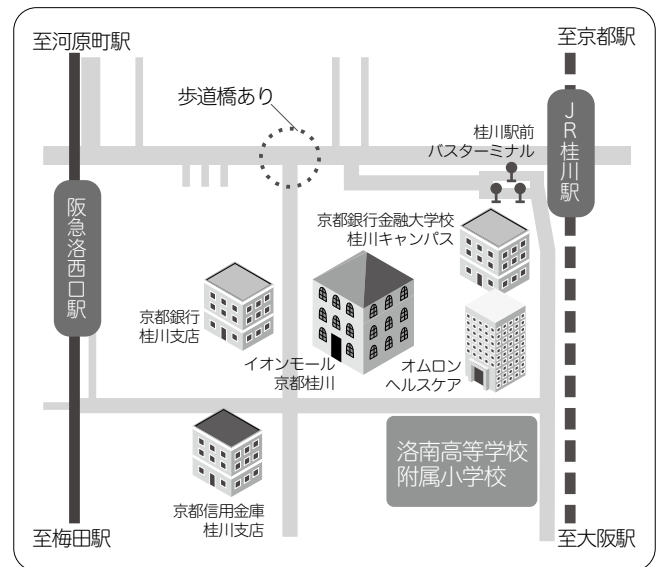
至河原町駅

至京都駅

歩道橋あり

桂川駅前
バスターミナル

JR
桂川
駅

阪急洛西口駅

京都銀行金融大学校
桂川キャンパス

京都銀行
桂川支店

イオンモール
京都桂川

オムロン
ヘルスケア

洛南高等学校
附属小学校

京都信用金庫
桂川支店

至梅田駅

至大阪駅